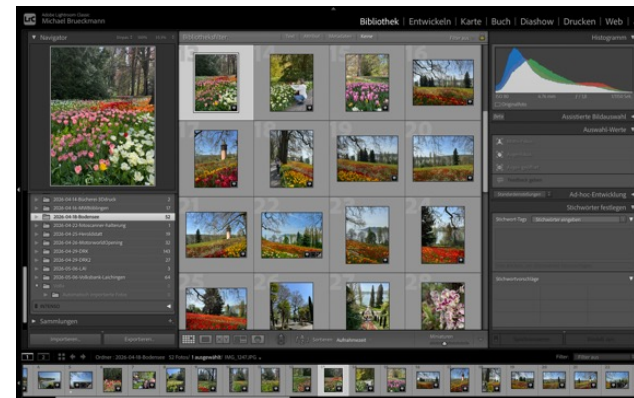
Adobe Lightroom Classic
Michael Brueckmann

Bibliothek | Entwickeln | Karte | Buch | Diashow | Drucken | Web |

Navigator

Histogramm

2026-04-14 Bodensee 3Druck
2026-04-16 Mitteilungen
2026-04-18 Bodensee
2026-04-22 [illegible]
2026-04-25 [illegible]
2026-04-26 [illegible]
2026-04-29 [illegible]
2026-04-29 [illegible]
2026-05-06 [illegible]
2026-05-06 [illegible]

Sammlungen

Importieren... Exportieren...

Ad-hoc-Entwicklung
Stichwörter festlegen
Stichwortvorschläge

Sortieren: Aufnahmezeit

Ordner : 2026-04-18 Bodensee 52 Fotos / 1 ausgewählt / IMG_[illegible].JPG

Filter: